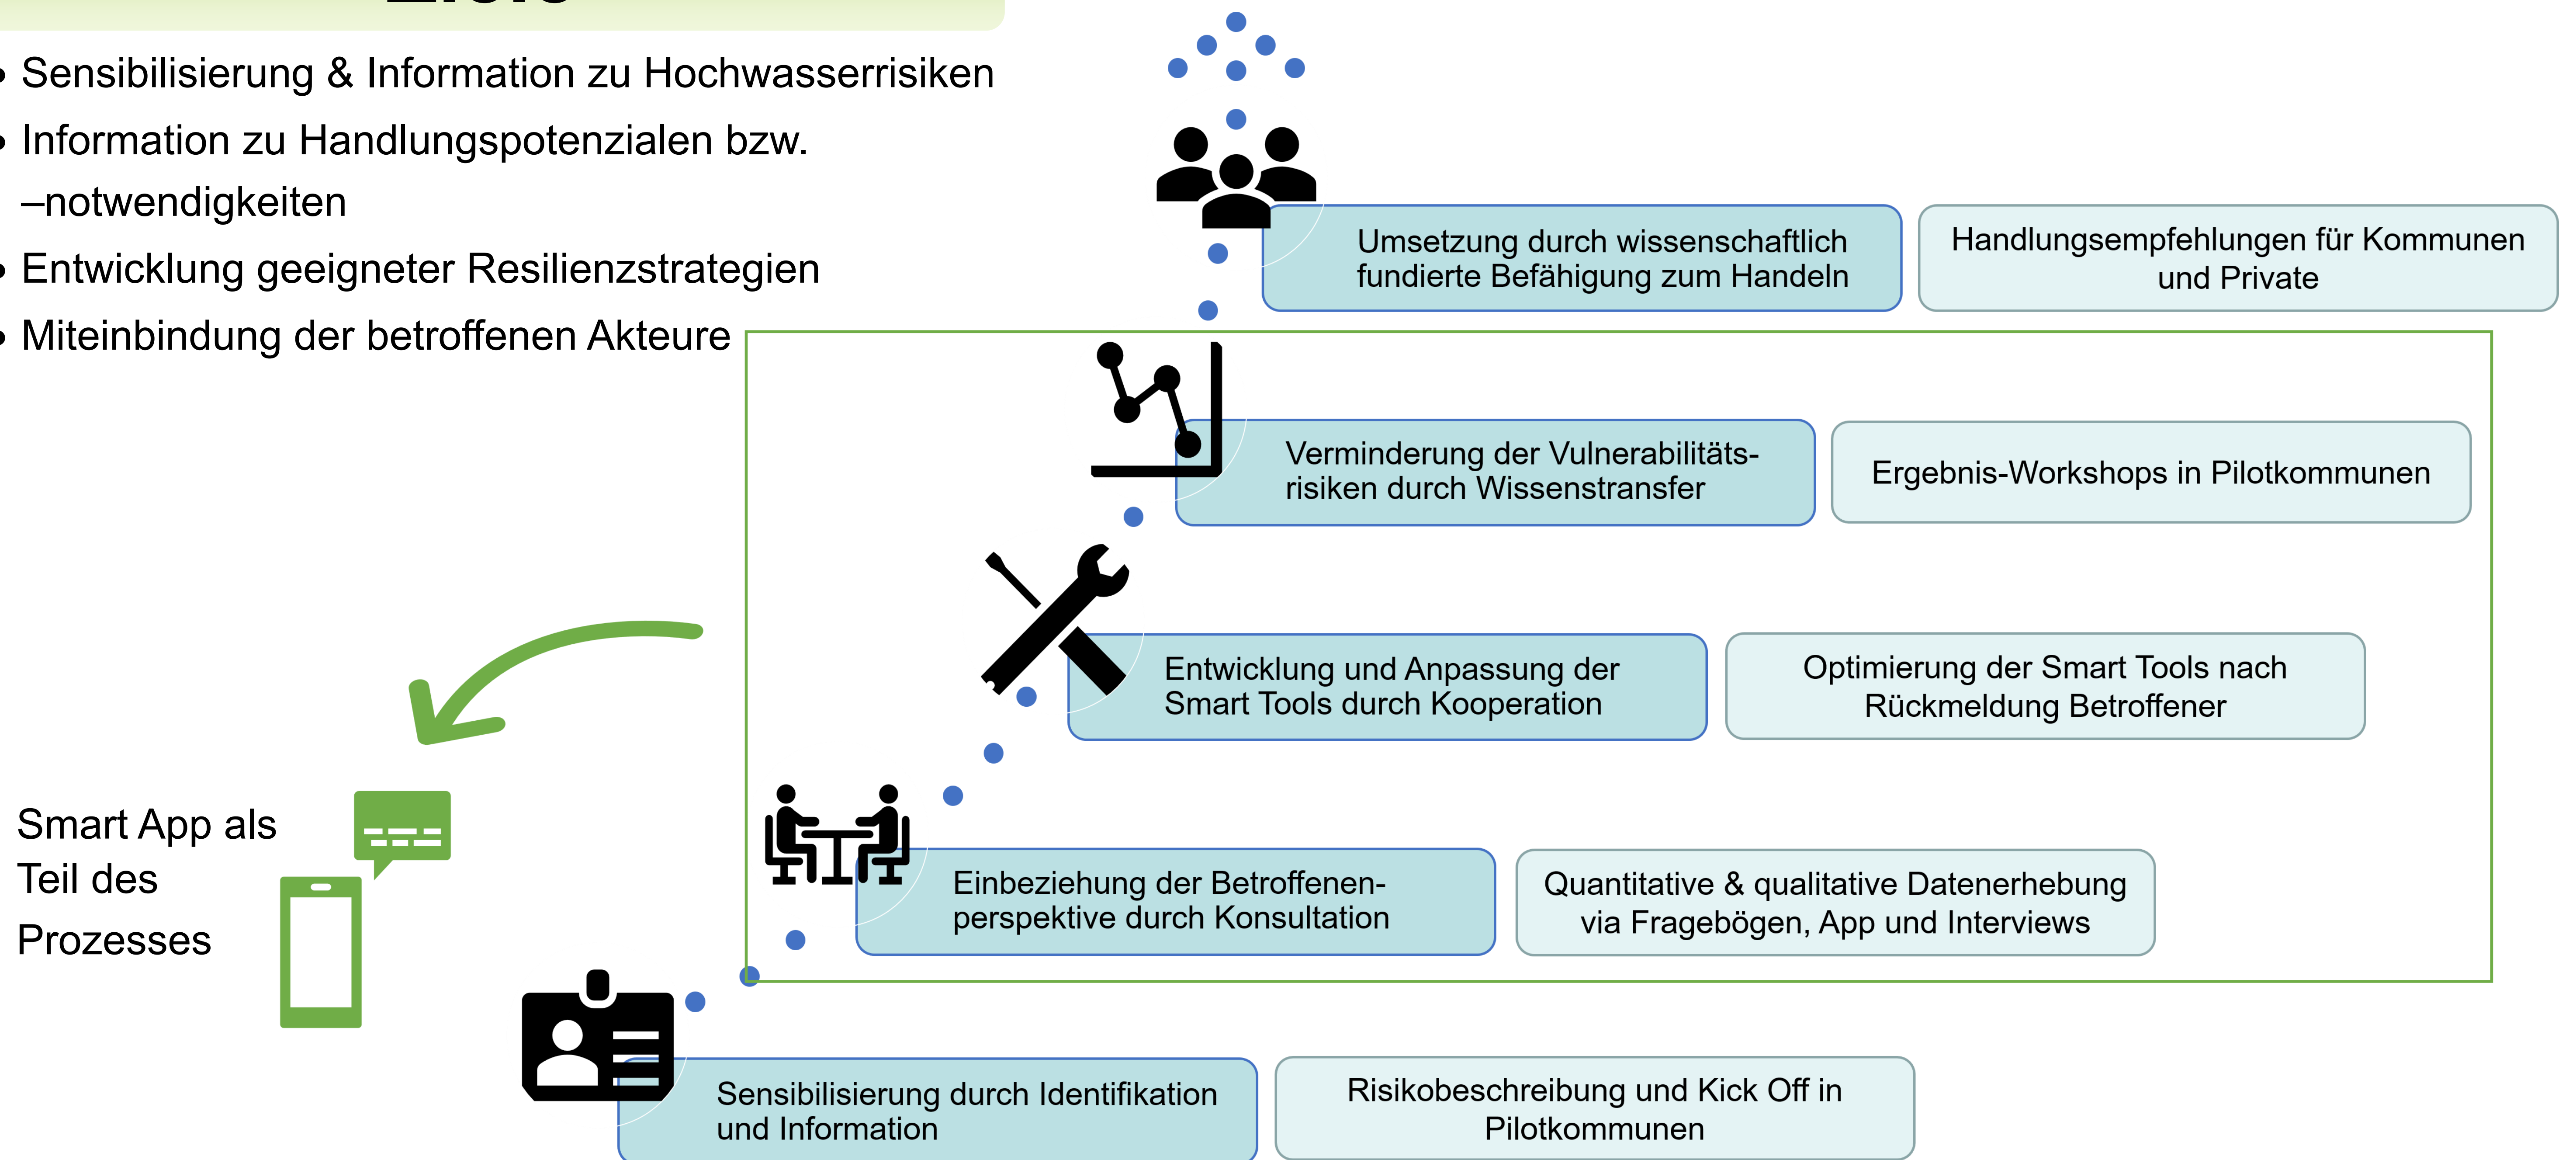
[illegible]

- Sensibilisierung & Information zu Hochwasserrisiken
- Information zu Handlungspotenzialen bzw. –notwendigkeiten
- Entwicklung geeigneter Resilienzstrategien
- Miteinbindung der betroffenen Akteure

Umsetzung durch wissenschaftlich fundierte Befähigung zum Handeln

Handlungsempfehlungen für Kommunen und Private

Verminderung der Vulnerabilitätsrisiken durch Wissenstransfer

Ergebnis-Workshops in Pilotkommunen

Entwicklung und Anpassung der Smart Tools durch Kooperation

Optimierung der Smart Tools nach Rückmeldung Betroffener

Smart App als Teil des Prozesses

Einbeziehung der Betroffenenperspektive durch Konsultation

Quantitative & qualitative Datenerhebung via Fragebögen, App und Interviews

Sensibilisierung durch Identifikation und Information

Risikobeschreibung und Kick Off in Pilotkommunen